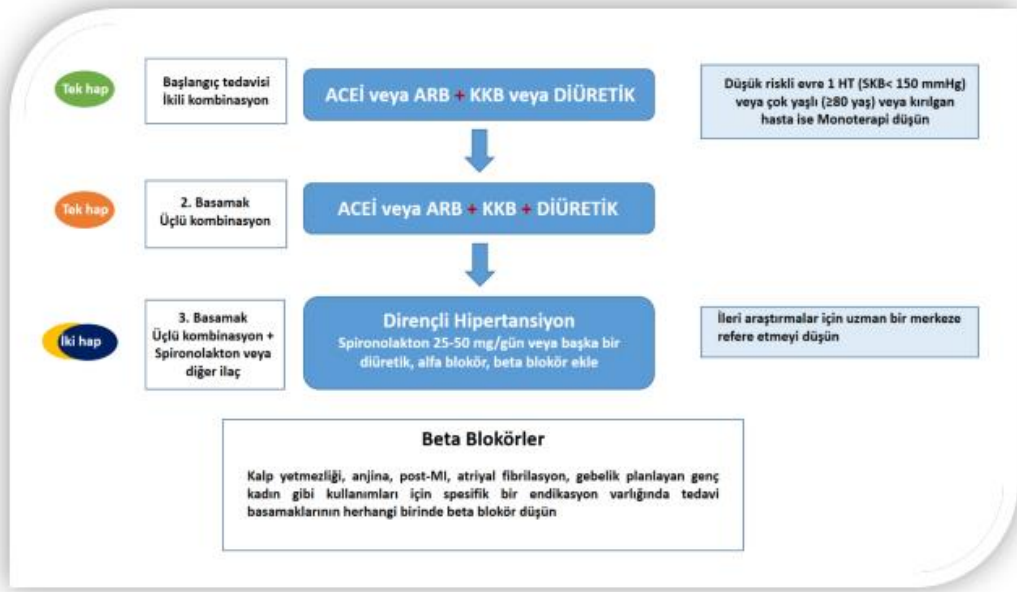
Tek hap

Başlangıç tedavisi
İkili kombinasyon

ACEİ veya ARB + KKB veya DİÜRETİK

Düşük riskli evre 1 HT (SKB< 150 mmHg) veya çok yaşlı (≥80 yaş) veya kırılgan hasta ise Monoterapi düşün

Tek hap

2. Basamak
Üçlü kombinasyon

ACEİ veya ARB + KKB + DİÜRETİK

İki hap

3. Basamak
Üçlü kombinasyon + Spironolakton veya diğer ilaç

Dirençli Hipertansiyon
Spironolakton 25-50 mg/gün veya başka bir diüretik, alfa blokör, beta blokör ekle

İleri araştırmalar için uzman bir merkeze refere etmeyi düşün

Beta Blokörler

Kalp yetmezliği, anjina, post-MI, atriyal fibrilasyon, gebelik planlayan genç kadın gibi kullanımları için spesifik bir endikasyon varlığında tedavi basamaklarının herhangi birinde beta blokör düşün